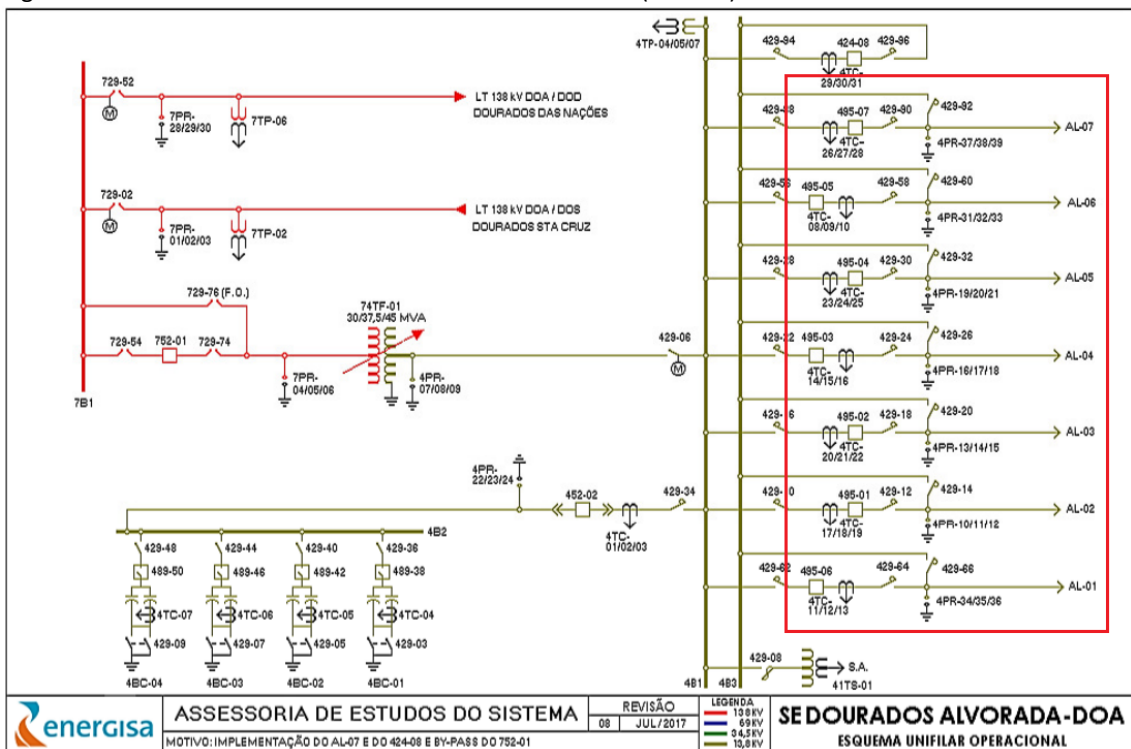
4TP-04/05/07

429-94
424-08
429-96
4TC-29/30/31

729-52
7PR-28/29/30
7TP-06
LT 138 kV DOA / DOD
DOURADOS DAS NAÇÕES

729-02
7PR-01/02/03
7TP-02
LT 138 kV DOA / DOS
DOURADOS STA CRUZ

729-76 (F.O.)
74TF-01
30/37,5/45 MVA
729-54
752-01
729-74
7PR-04/05/06
4PR-07/08/09
7B1
429-06

429-88
495-07
429-90
429-92
4TC-26/27/28
4PR-37/38/39
AL-07

429-56
495-05
429-58
429-60
4TC-08/09/10
4PR-31/32/33
AL-06

429-28
495-04
429-30
429-32
4TC-23/24/25
4PR-19/20/21
AL-05

429-22
495-03
429-24
429-26
4TC-14/15/16
4PR-16/17/18
AL-04

429-16
495-02
429-18
429-20
4TC-20/21/22
4PR-13/14/15
AL-03

429-10
495-01
429-12
429-14
4TC-17/18/19
4PR-10/11/12
AL-02

429-62
495-06
429-64
429-66
4TC-11/12/13
4PR-34/35/36
AL-01

4PR-22/23/24
452-02
429-34
4TC-01/02/03
4B2

429-48
489-50
4TC-07
429-09
4BC-04

429-44
489-46
4TC-06
429-07
4BC-03

429-40
489-42
4TC-05
429-05
4BC-02

429-36
489-38
4TC-04
429-03
4BC-01

4B1
4B3
429-08
S.A.
41TS-01

energisa
ASSESSORIA DE ESTUDOS DO SISTEMA
REVISÃO
08
JUL/2017
LEGENDA
138 kV
69 kV
34,5 kV
13,8 kV
SE DOURADOS ALVORADA-DOA
ESQUEMA UNIFILAR OPERACIONAL
MOTIVO: IMPLEMENTAÇÃO DO AL-07 E DO 424-08 E BY-PASS DO 752-01